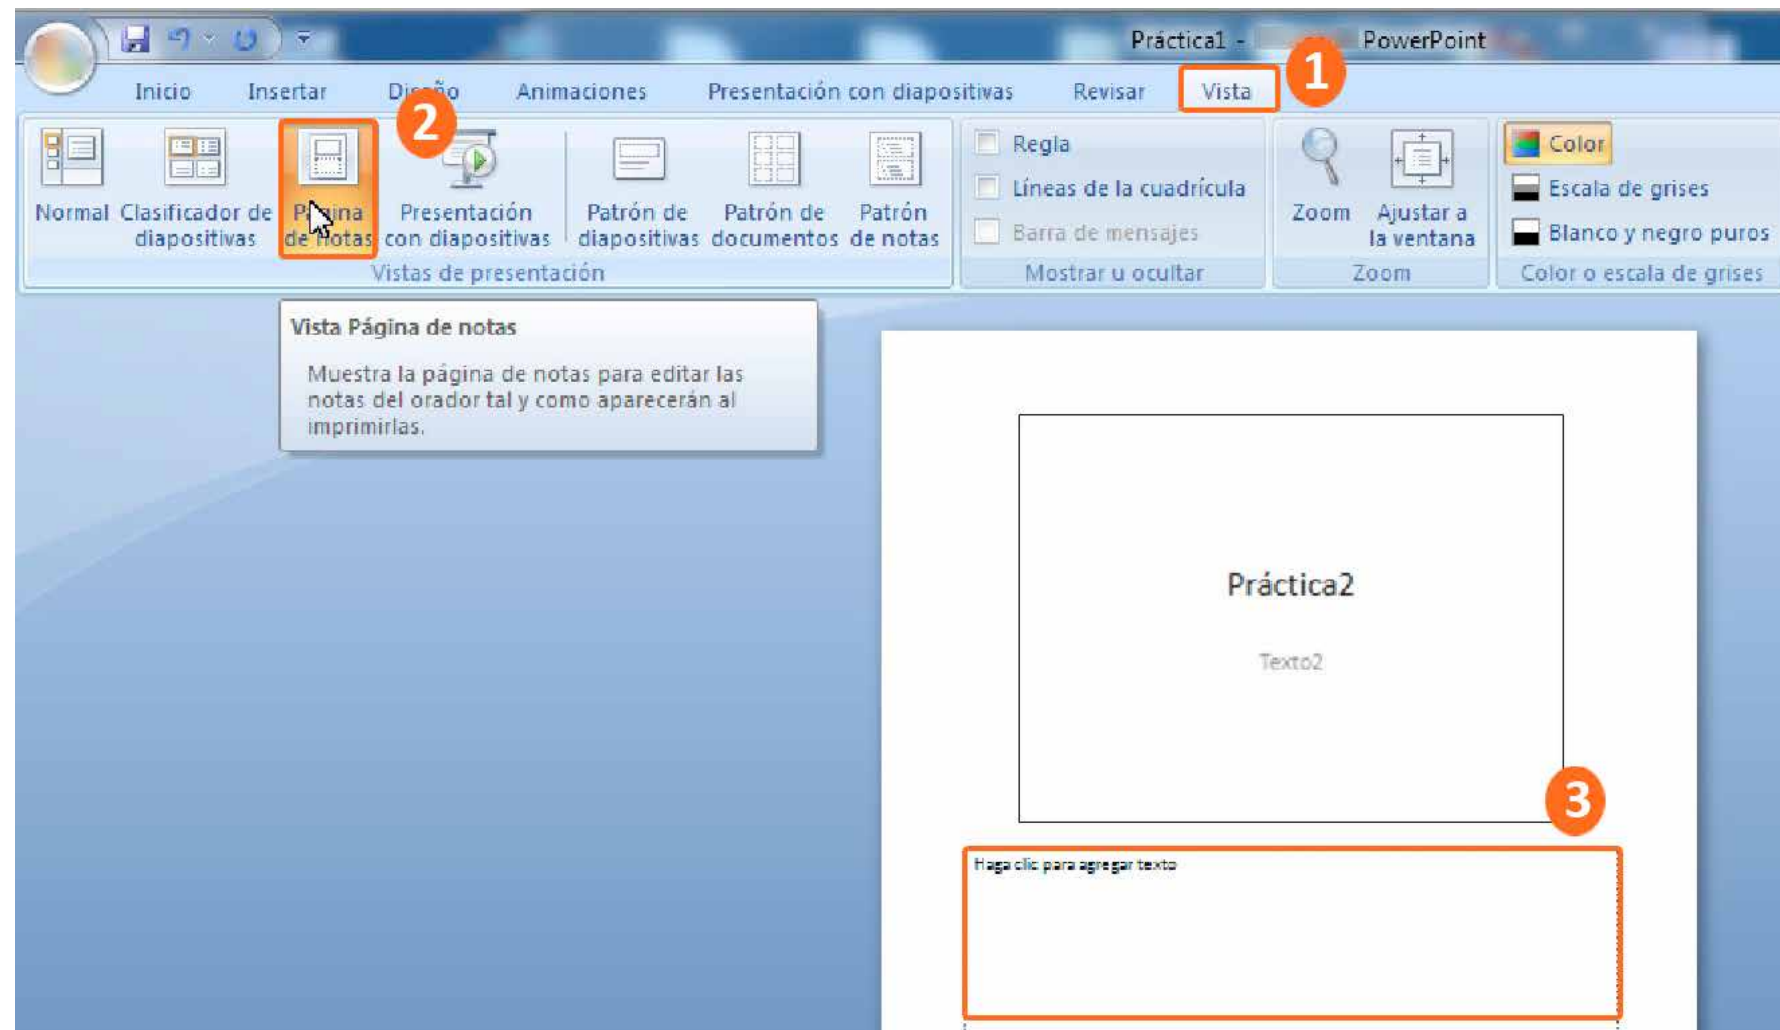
Práctica1 - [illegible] PowerPoint

1

Inicio Insertar Di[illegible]o Animaciones Presentación con diapositivas Revisar Vista

2

Normal
Clasificador de diapositivas
P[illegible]ina de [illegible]otas
Presentación con diapositivas
Patrón de diapositivas
Patrón de documentos
Patrón de notas
Vistas de presentación

Regla
Líneas de la cuadrícula
Barra de mensajes
Mostrar u ocultar

Zoom
Ajustar a la ventana
Zoom

Color
Escala de grises
Blanco y negro puros
Color o escala de grises

Vista Página de notas

Muestra la página de notas para editar las notas del orador tal y como aparecerán al imprimirlas.

Práctica2

Texto2

3

Haga clic para agregar texto